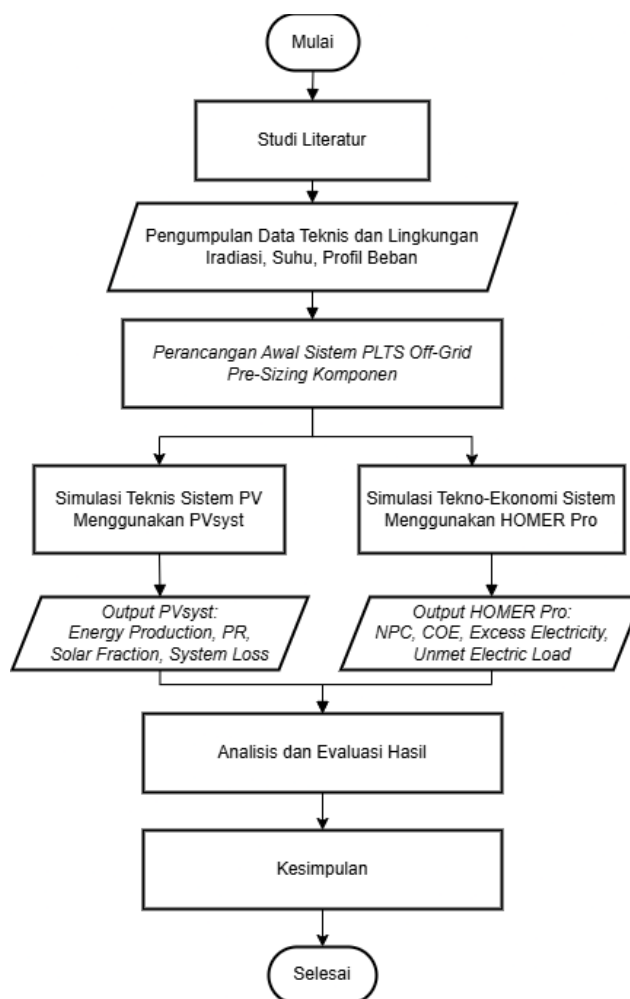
Mulai

Studi Literatur

Pengumpulan Data Teknis dan Lingkungan
Iradiasi, Suhu, Profil Beban

Perancangan Awal Sistem PLTS Off-Grid
Pre-Sizing Komponen

Simulasi Teknis Sistem PV
Menggunakan PVsyst

Output PVsyst:
Energy Production, PR,
Solar Fraction, System Loss

Simulasi Tekno-Ekonomi Sistem
Menggunakan HOMER Pro

Output HOMER Pro:
NPC, COE, Excess Electricity,
Unmet Electric Load

Analisis dan Evaluasi Hasil

Kesimpulan

Selesai